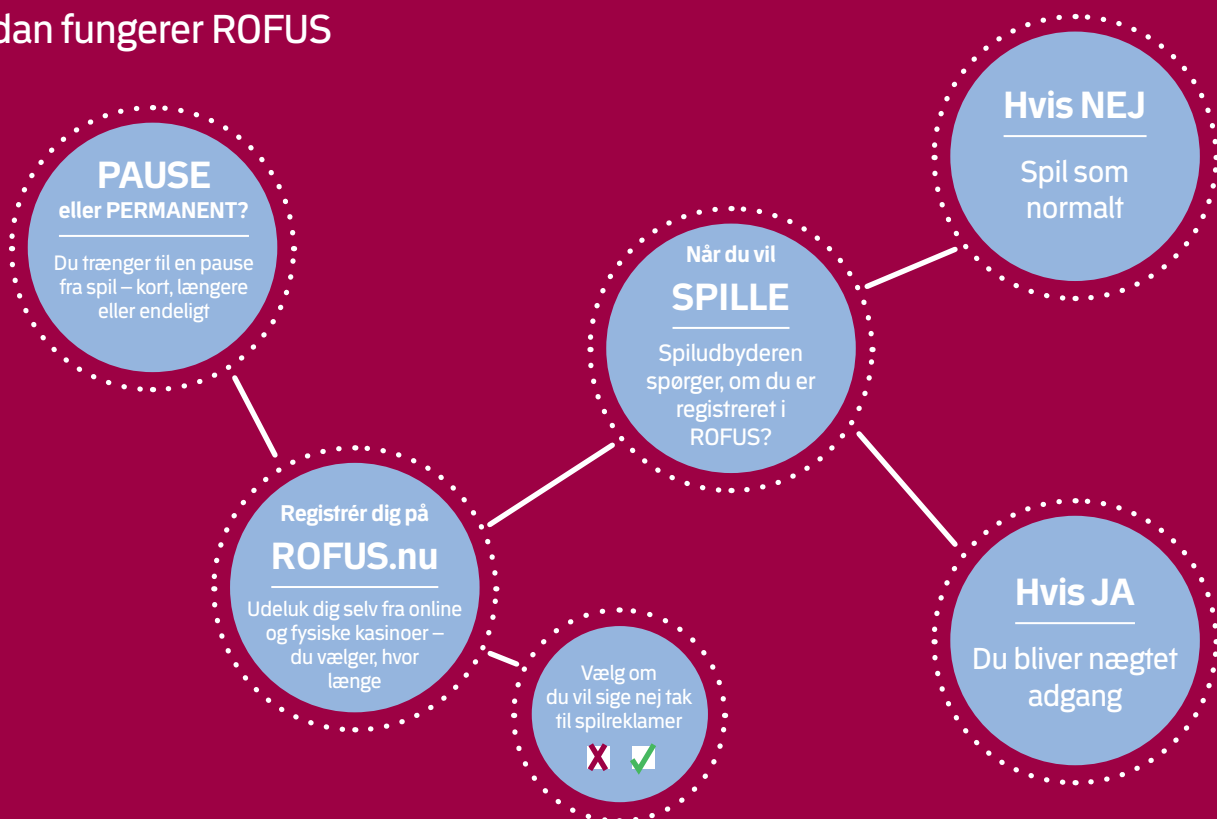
dan fungerer ROFUS

PAUSE
eller PERMANENT?
Du trænger til en pause fra spil – kort, længere eller endeligt

Registrér dig på
ROFUS.nu
Udeluk dig selv fra online og fysiske kasinoer – du vælger, hvor længe

Vælg om du vil sige nej tak til spilreklamer

Når du vil
SPILLE
Spiludbyderen spørger, om du er registreret i ROFUS?

Hvis NEJ
Spil som normalt

Hvis JA
Du bliver nægtet adgang